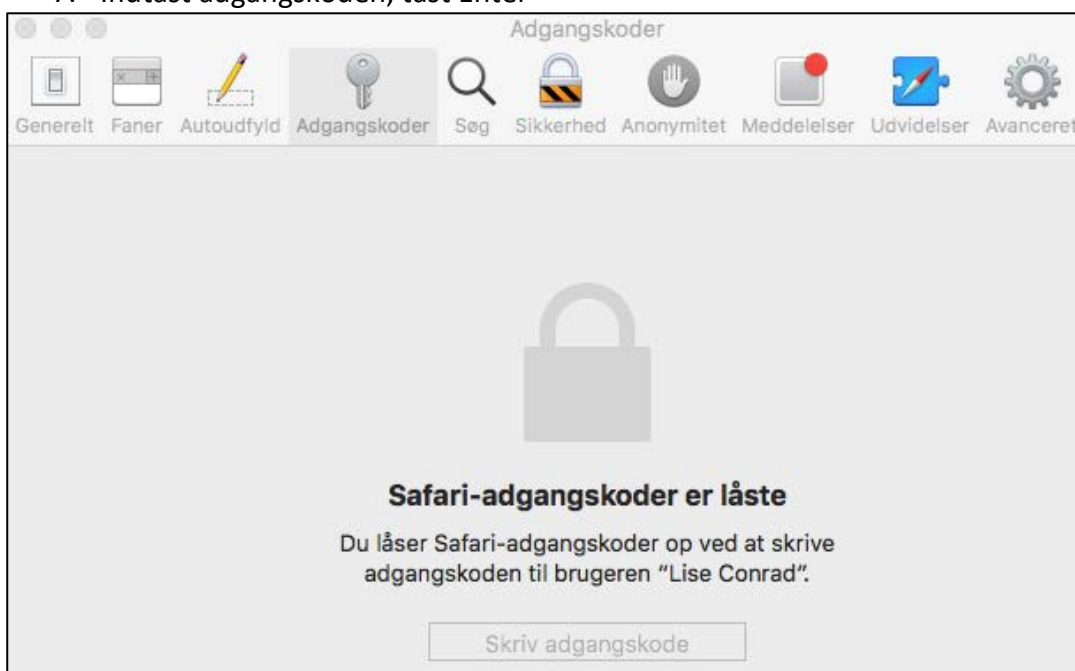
7. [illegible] adgangskoden, tast Enter

Adgangskoder

Generelt Faner Autoudfyld Adgangskoder Søg Sikkerhed Anonymitet Meddelelser Udvidelser Avanceret

Safari-adgangskoder er låste

Du låser Safari-adgangskoder op ved at skrive adgangskoden til brugeren "Lise Conrad".

Skriv adgangskode